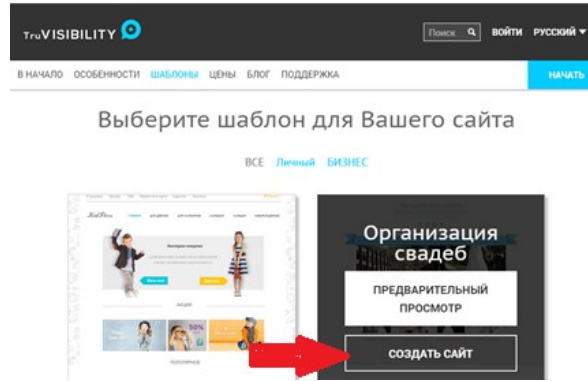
TRUVISIBILITY

Поиск

ВОЙТИ РУССКИЙ

В НАЧАЛО ОСОБЕННОСТИ ШАБЛОНЫ ЦЕНЫ БЛОГ ПОДДЕРЖКА

НАЧАТЬ

Выберите шаблон для Вашего сайта

ВСЕ Личный БИЗНЕС

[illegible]

Организация свадеб

ПРЕДВАРИТЕЛЬНЫЙ ПРОСМОТР

СОЗДАТЬ САЙТ